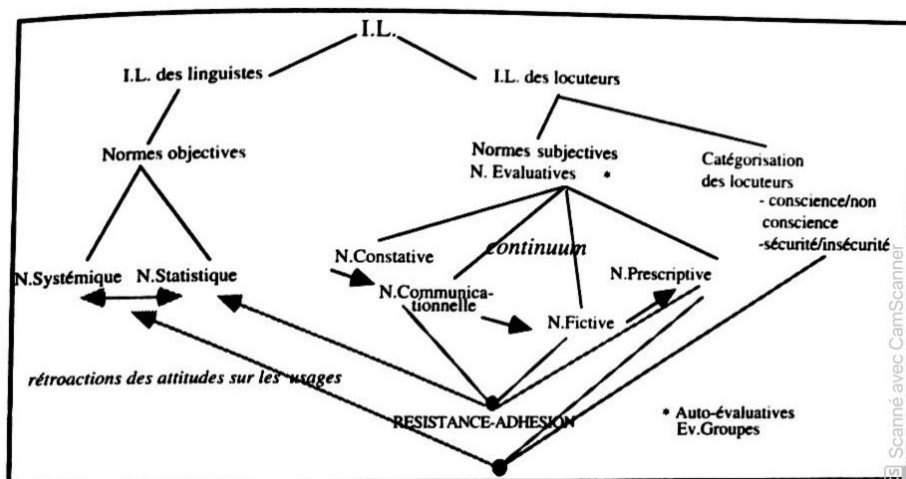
I.L.

I.L. des linguistes

I.L. des locuteurs

Normes objectives

Normes subjectives
N. Evaluatives *

Catégorisation des locuteurs
- conscience/non conscience
-sécurité/insécurité

continuum

N.Constative

N.Systémique

N.Statistique

N.Communicationnelle

N.Prescriptive

N.Fictive

rétroactions des attitudes sur les usages

RESISTANCE-ADHESION

* Auto-évaluatives
Ev.Groupes

Scanné avec CamScanner